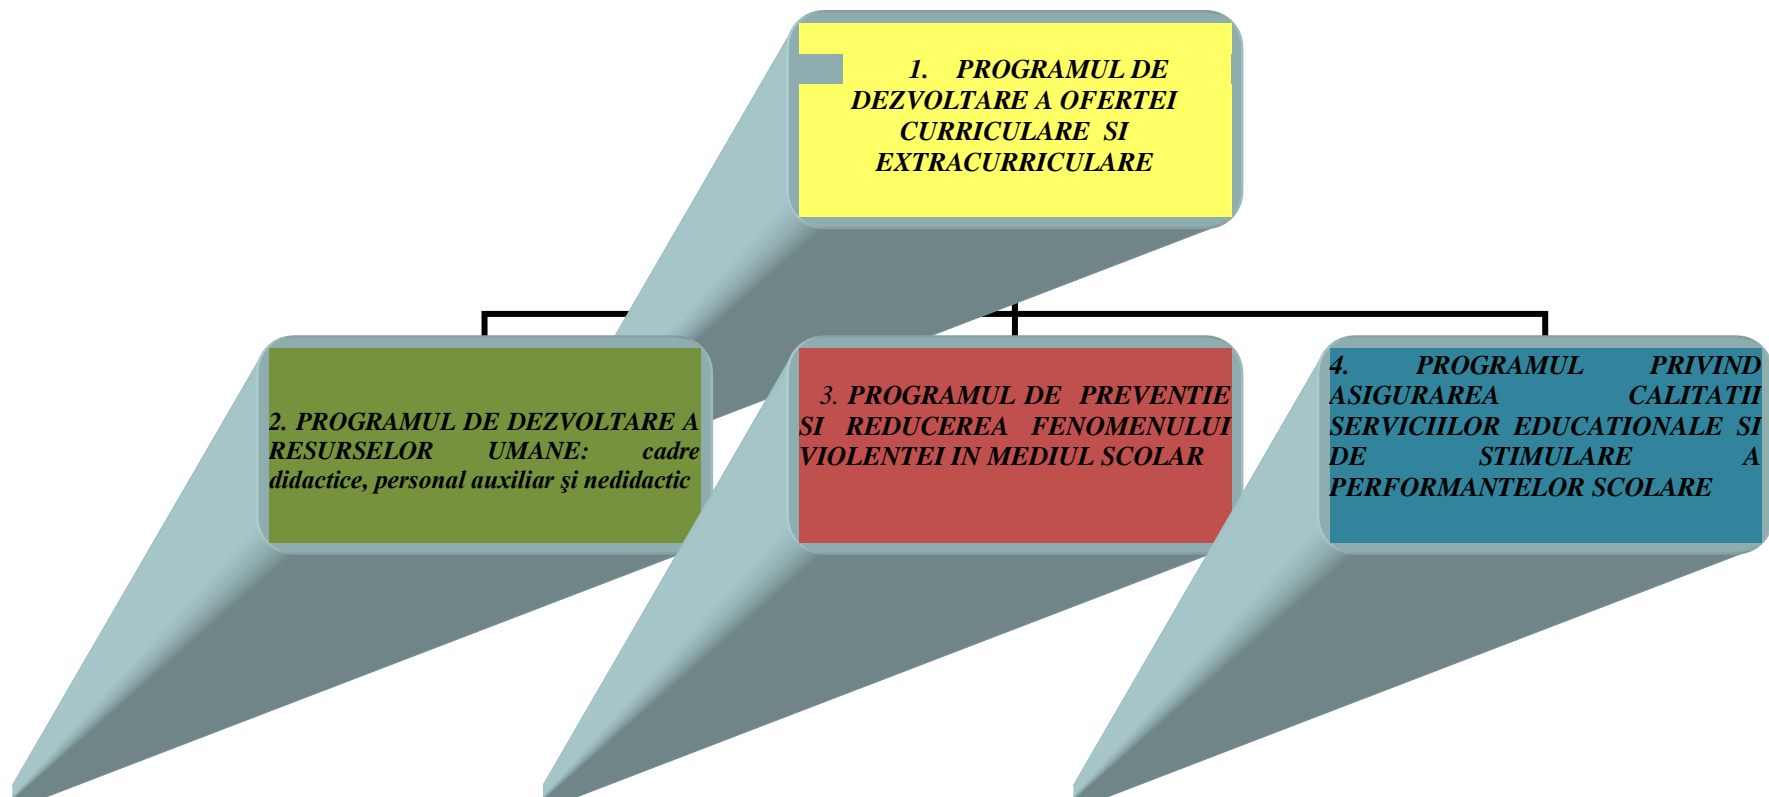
1. PROGRAMUL DE DEZVOLTARE A OFERTEI CURRICULARE SI EXTRACURRICULARE

2. PROGRAMUL DE DEZVOLTARE A RESURSELOR UMANE: cadre didactice, personal auxiliar şi nedidactic

3. PROGRAMUL DE PREVENTIE SI REDUCEREA FENOMENULUI VIOLENTEI IN MEDIUL SCOLAR

4. PROGRAMUL PRIVIND ASIGURAREA CALITATII SERVICIILOR EDUCATIONALE SI DE STIMULARE A PERFORMANTELOR SCOLARE